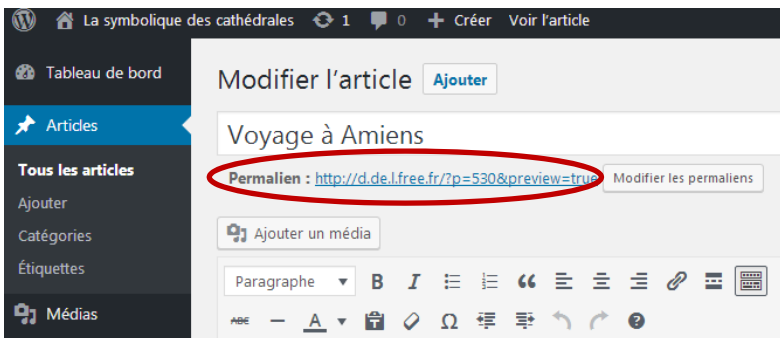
La symbolique des cathédrales 1 0 Créer Voir l'article

Tableau de bord

Articles

Tous les articles

Ajouter

Catégories

Étiquettes

Médias

Modifier l'article Ajouter

Voyage à Amiens

Permalien : http://d.de.l.free.fr/?p=530&preview=true Modifier les permaliens

Ajouter un média

Paragraphe